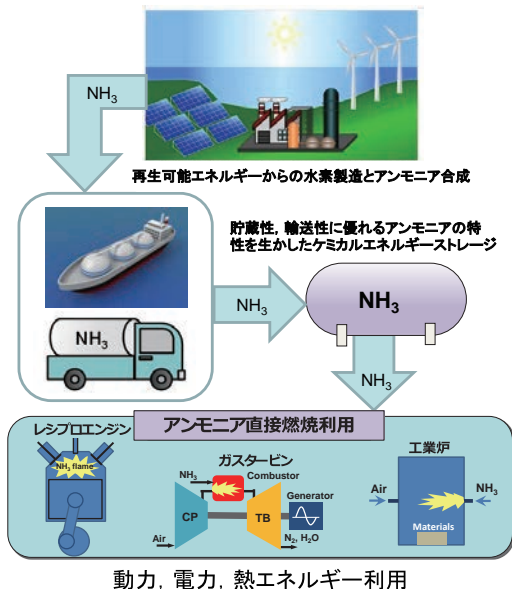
$NH_3$

再生可能エネルギーからの水素製造とアンモニア合成

貯蔵性，輸送性に優れるアンモニアの特性を生かしたケミカルエネルギーストレージ

$NH_3$

$NH_3$

$NH_3$

$NH_3$

アンモニア直接燃焼利用

レシプロエンジン

$NH_3$ flame

ガスタービン

$NH_3$

Combustor

Generator

CP

TB

Air

$N_2$, $H_2O$

工業炉

Air

$NH_3$

Materials

動力，電力，熱エネルギー利用